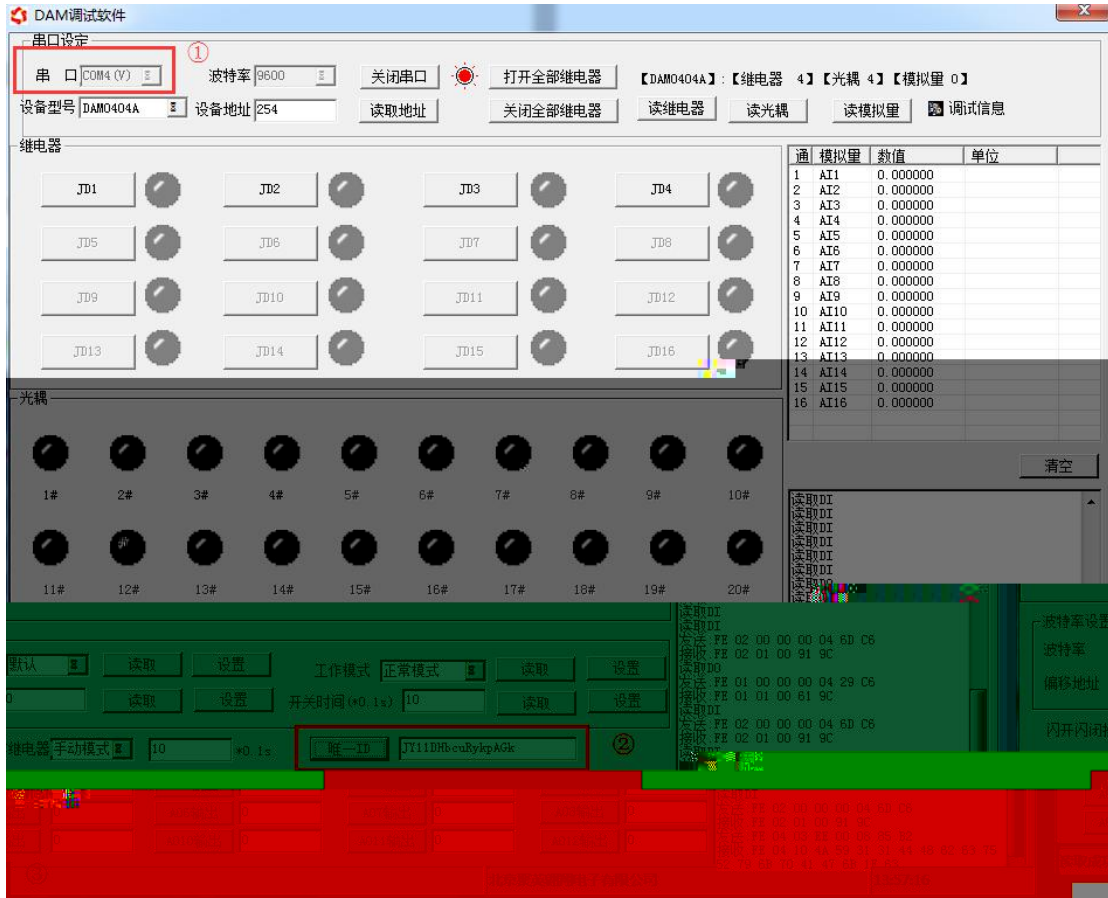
DAM调试软件

串口设定
①
串 口 COM4 (V)
波特率 9600
关闭串口
打开全部继电器
【DAM0404A】:【继电器 4】【光耦 4】【模拟量 0】
设备型号 DAM0404A
设备地址 254
读取地址
关闭全部继电器
读继电器
读光耦
读模拟量
调试信息

继电器
JD1 JD2 JD3 JD4
JD5 JD6 JD7 JD8
JD9 JD10 JD11 JD12
JD13 JD14 JD15 JD16

| 通 | 模拟量 | 数值 | 单位 |
|---|---|---|---|
| 1 | AI1 | 0.000000 | |
| 2 | AI2 | 0.000000 | |
| 3 | AI3 | 0.000000 | |
| 4 | AI4 | 0.000000 | |
| 5 | AI5 | 0.000000 | |
| 6 | AI6 | 0.000000 | |
| 7 | AI7 | 0.000000 | |
| 8 | AI8 | 0.000000 | |
| 9 | AI9 | 0.000000 | |
| 10 | AI10 | 0.000000 | |
| 11 | AI11 | 0.000000 | |
| 12 | AI12 | 0.000000 | |
| 13 | AI13 | 0.000000 | |
| 14 | AI14 | 0.000000 | |
| 15 | AI15 | 0.000000 | |
| 16 | AI16 | 0.000000 | |

光耦
1# 2# 3# 4# 5# 6# 7# 8# 9# 10#
11# 12# 13# 14# 15# 16# 17# 18# 19# 20#

清空

读取DI
读取DI
读取DI
读取DI
读取DI
读取DI
读取DO
读取DI
读取DI
发送 FE 02 00 00 00 04 6D C6
接收 FE 02 01 00 91 9C
读取DO
发送 FE 01 00 00 00 04 29 C6
接收 FE 01 01 00 61 9C
读取DI
发送 FE 02 00 00 00 04 6D C6
接收 FE 02 01 00 91 9C

默认 读取 设置
工作模式 正常模式 读取 设置
读取 设置
开关时间(*0.1s) 10 读取 设置
继电器 手动模式 10 *0.1s
唯一ID JY11DHbcuRykpAGk
②

波特率设
波特率
偏移地址
闪开闪闭
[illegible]